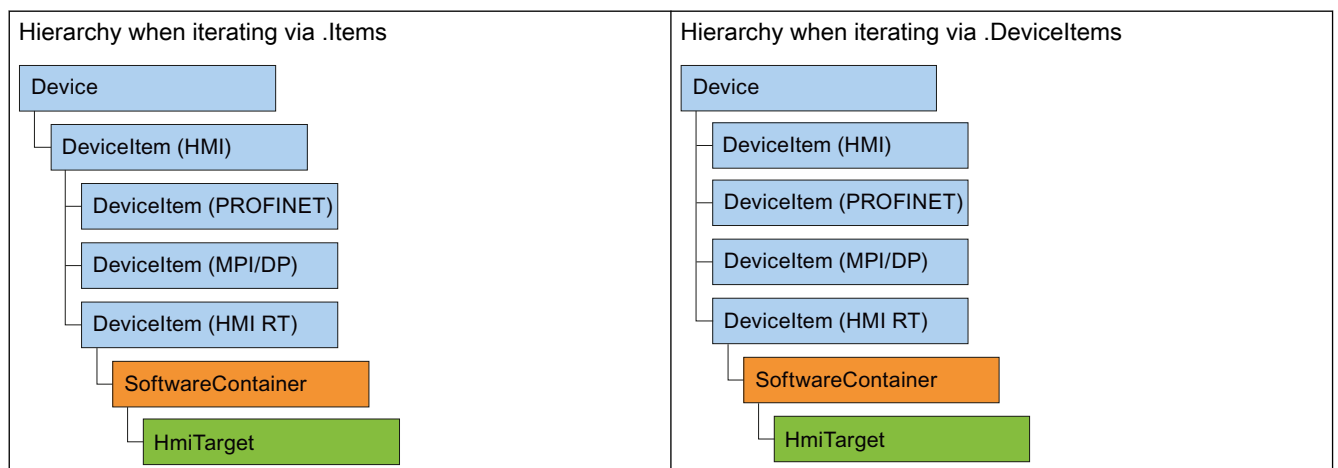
| Hierarchy when iterating via .Items | Hierarchy when iterating via .DeviceItems |
|---|---|
| Device<br>DeviceItem (HMI)<br>DeviceItem (PROFINET)<br>DeviceItem (MPI/DP)<br>DeviceItem (HMI RT)<br>SoftwareContainer<br>HmiTarget | Device<br>DeviceItem (HMI)<br>DeviceItem (PROFINET)<br>DeviceItem (MPI/DP)<br>DeviceItem (HMI RT)<br>SoftwareContainer<br>HmiTarget |